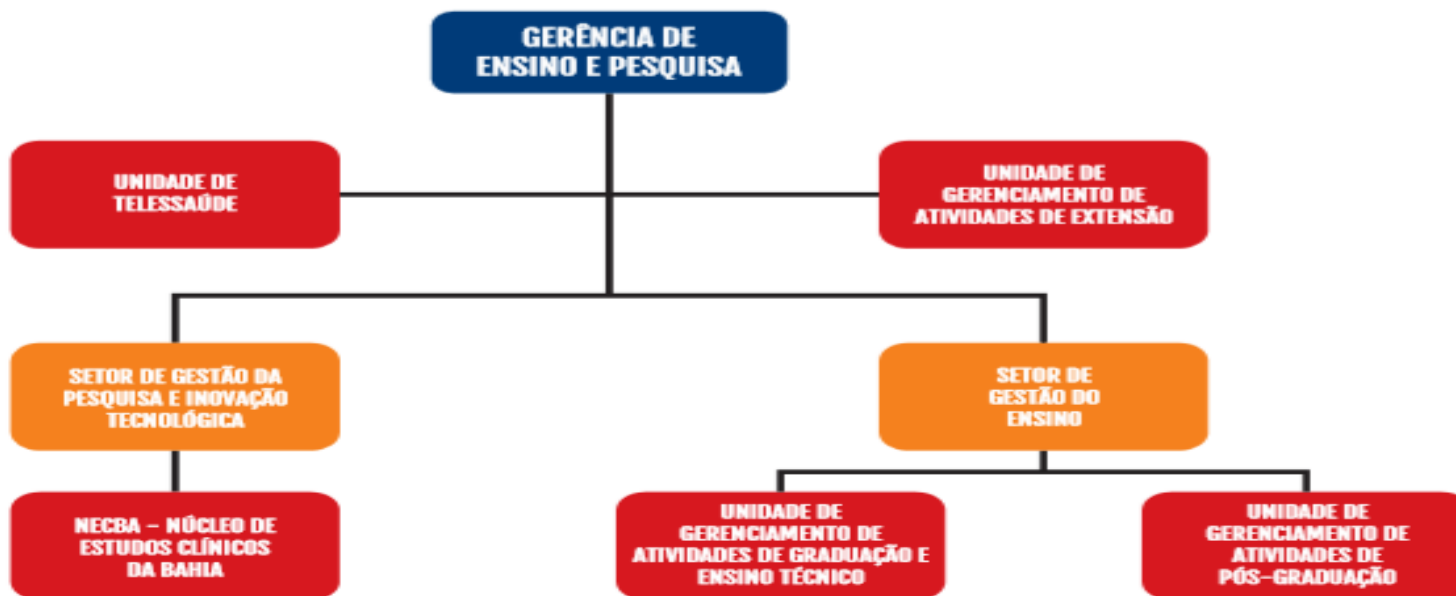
GERÊNCIA DE ENSINO E PESQUISA

UNIDADE DE TELESSAÚDE

UNIDADE DE GERENCIAMENTO DE ATIVIDADES DE EXTENSÃO

SETOR DE GESTÃO DA PESQUISA E INOVAÇÃO TECNOLÓGICA

SETOR DE GESTÃO DO ENSINO

NECBA – NÚCLEO DE ESTUDOS CLÍNICOS DA BAHIA

UNIDADE DE GERENCIAMENTO DE ATIVIDADES DE GRADUAÇÃO E ENSINO TÉCNICO

UNIDADE DE GERENCIAMENTO DE ATIVIDADES DE PÓS-GRADUAÇÃO